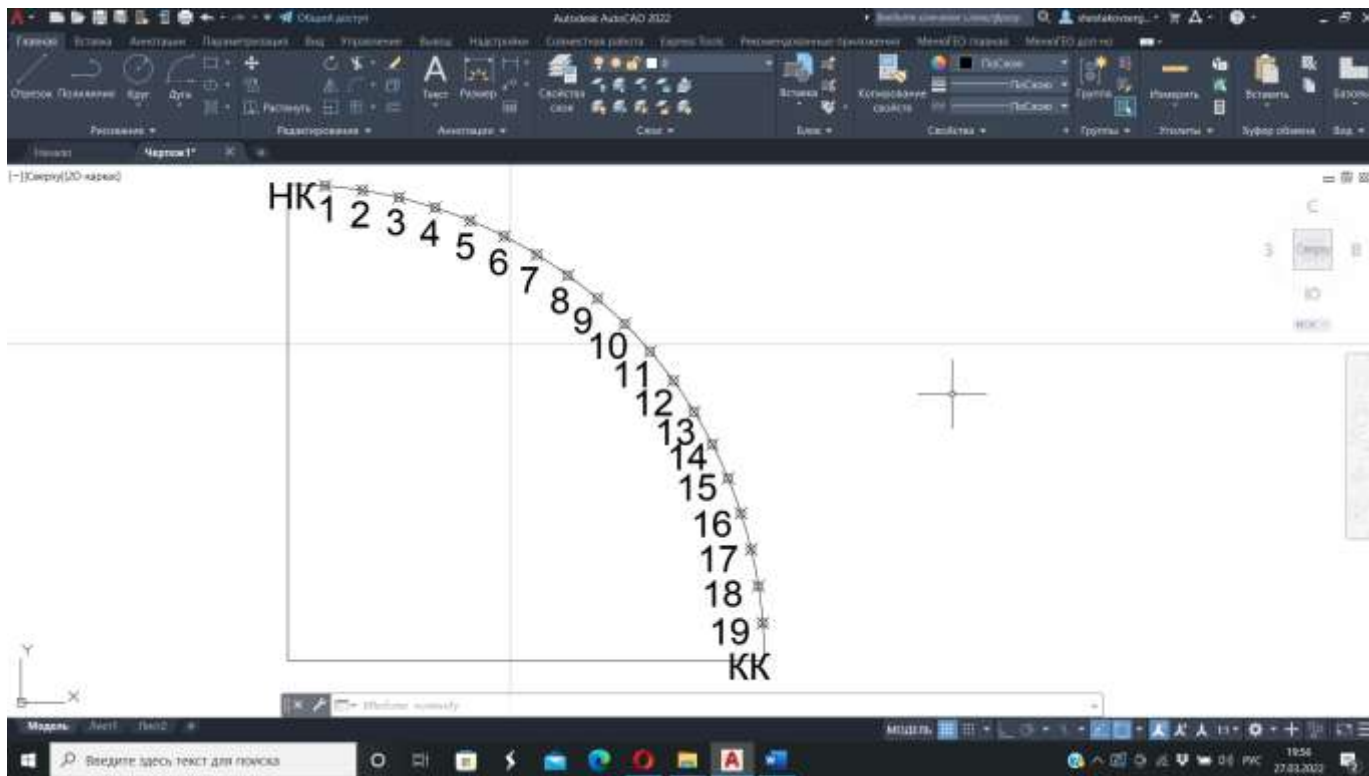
Общий доступ
Autodesk AutoCAD 2022
Главная Вставка Аннотации Параметризация Вид Управление Вывод Надстройки Совместная работа Express Tools Рекомендованные приложения

Отрезок Полилиния Круг Дуга
Рисование
Растянуть
Редактирование
Текст Размер
Аннотации
Свойства слоя
Слои
Вставка
Блок
Копирование свойств
ПоСлою
Свойства
Группа
Группы
Измерить
Утилиты
Вставить
Буфер обмена
Вид

Начало
Чертеж1*

[–][Сверху][2D-каркас]

С
З
Сверху
В
Ю
МСК

НК
1
2
3
4
5
6
7
8
9
10
11
12
13
14
15
16
17
18
19
КК

Y
X

Введите команду

Модель Лист1 Лист2

МОДЕЛЬ

Введите здесь текст для поиска

РУС
19:56
27.03.2022